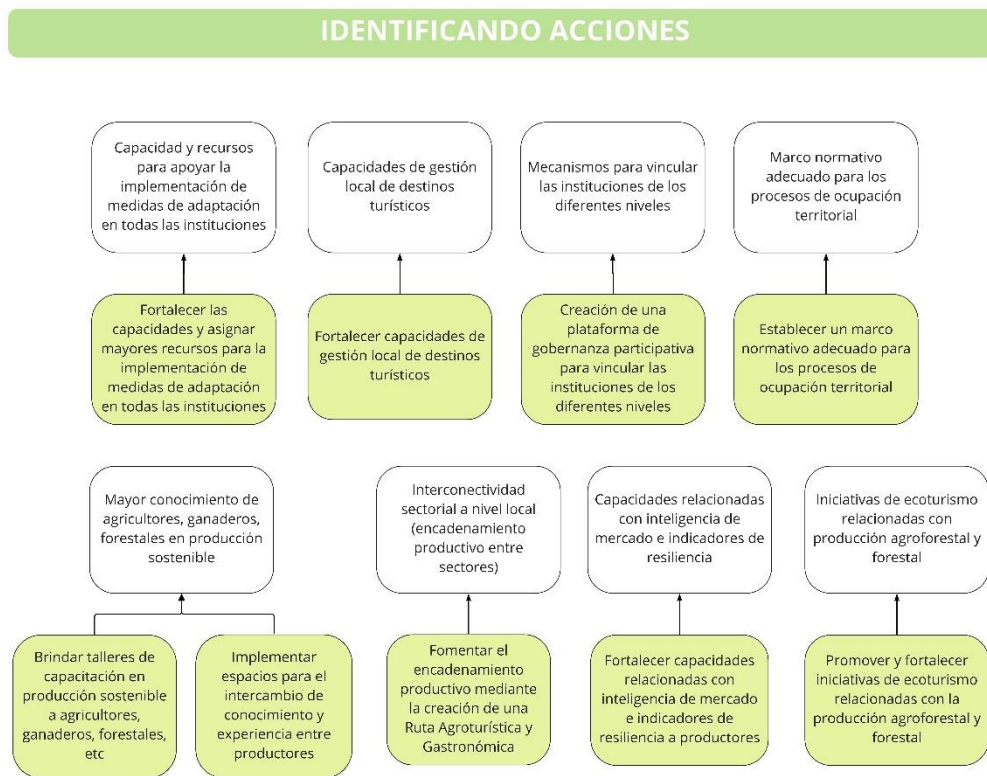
IDENTIFICANDO ACCIONES

Capacidad y recursos para apoyar la implementación de medidas de adaptación en todas las instituciones

Fortalecer las capacidades y asignar mayores recursos para la implementación de medidas de adaptación en todas las instituciones

Capacidades de gestión local de destinos turísticos

Fortalecer capacidades de gestión local de destinos turísticos

Mecanismos para vincular las instituciones de los diferentes niveles

Creación de una plataforma de gobernanza participativa para vincular las instituciones de los diferentes niveles

Marco normativo adecuado para los procesos de ocupación territorial

Establecer un marco normativo adecuado para los procesos de ocupación territorial

Mayor conocimiento de agricultores, ganaderos, forestales en producción sostenible

Brindar talleres de capacitación en producción sostenible a agricultores, ganaderos, forestales, etc

Implementar espacios para el intercambio de conocimiento y experiencia entre productores

Interconectividad sectorial a nivel local (encadenamiento productivo entre sectores)

Fomentar el encadenamiento productivo mediante la creación de una Ruta Agroturística y Gastronómica

Capacidades relacionadas con inteligencia de mercado e indicadores de resiliencia

Fortalecer capacidades relacionadas con inteligencia de mercado e indicadores de resiliencia a productores

Iniciativas de ecoturismo relacionadas con producción agroforestal y forestal

Promover y fortalecer iniciativas de ecoturismo relacionadas con la producción agroforestal y forestal